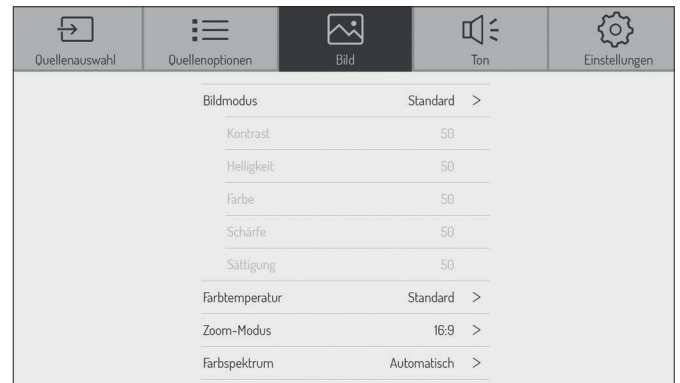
Quellenauswahl
Quellenoptionen
Bild
Ton
Einstellungen

| | | |
|---|---|---|
| Bildmodus | Standard | > |
| Kontrast | 50 | |
| Helligkeit | 50 | |
| Farbe | 50 | |
| Schärfe | 50 | |
| Sättigung | 50 | |
| Farbtemperatur | Standard | > |
| Zoom-Modus | 16:9 | > |
| Farbspektrum | Automatisch | > |